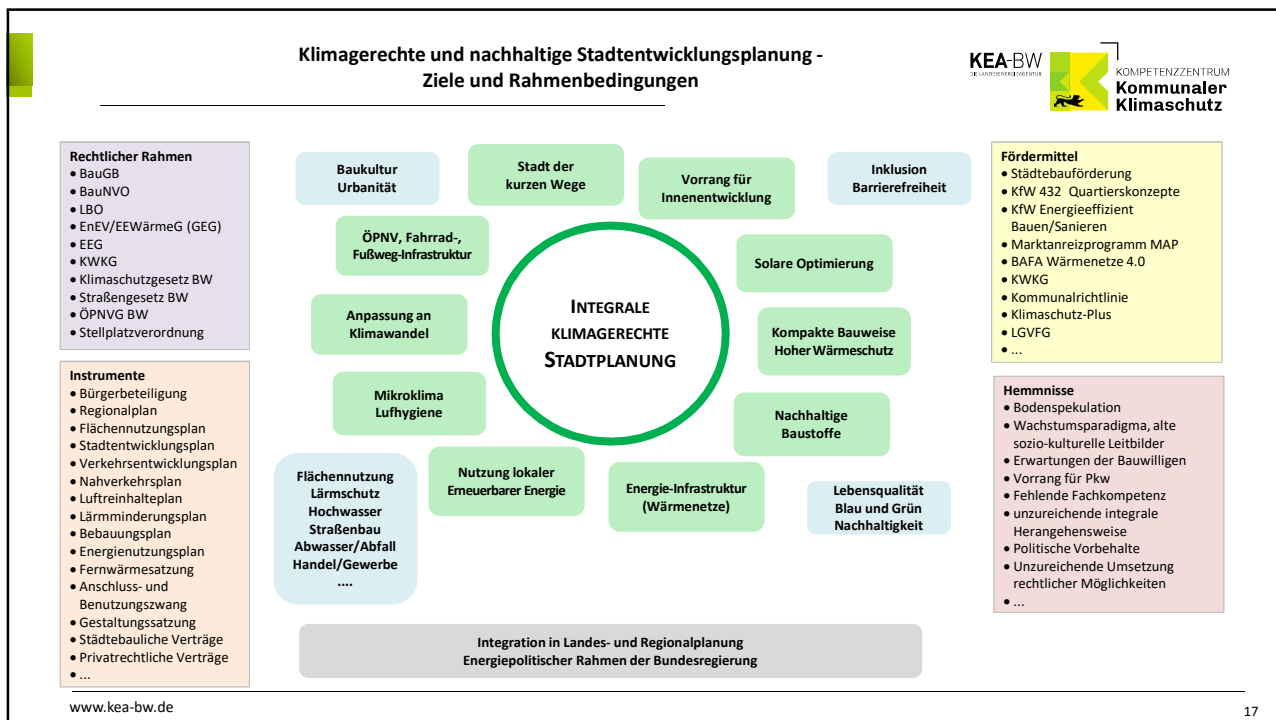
Klimagerechte und nachhaltige Stadtentwicklungsplanung - Ziele und Rahmenbedingungen

KEA-BW DIE LANDESENERGIEAGENTUR

KOMPETENZZENTRUM Kommunaler Klimaschutz

Rechtlicher Rahmen
• BauGB
• BauNVO
• LBO
• EnEV/EEWärmeG (GEG)
• EEG
• KWKG
• Klimaschutzgesetz BW
• Straßengesetz BW
• ÖPNVG BW
• Stellplatzverordnung

Instrumente
• Bürgerbeteiligung
• Regionalplan
• Flächennutzungsplan
• Stadtentwicklungsplan
• Verkehrsentwicklungsplan
• Nahverkehrsplan
• Luftreinhalteplan
• Lärmminderungsplan
• Bebauungsplan
• Energienutzungsplan
• Fernwärmesatzung
• Anschluss- und Benutzungszwang
• Gestaltungssatzung
• Städtebauliche Verträge
• Privatrechtliche Verträge
• ...

Baukultur Urbanität

Stadt der kurzen Wege

Vorrang für Innenentwicklung

Inklusion Barrierefreiheit

ÖPNV, Fahrrad-, Fußweg-Infrastruktur

Solare Optimierung

Anpassung an Klimawandel

INTEGRALE KLIMAGERECHTE STADTPLANUNG

Kompakte Bauweise Hoher Wärmeschutz

Mikroklima Lufhygiene

Nachhaltige Baustoffe

Flächennutzung Lärmschutz Hochwasser Straßenbau Abwasser/Abfall Handel/Gewerbe ....

Nutzung lokaler Erneuerbarer Energie

Energie-Infrastruktur (Wärmenetze)

Lebensqualität Blau und Grün Nachhaltigkeit

Integration in Landes- und Regionalplanung
Energiepolitischer Rahmen der Bundesregierung

Fördermittel
• Städtebauförderung
• KfW 432 Quartierskonzepte
• KfW Energieeffizient Bauen/Sanieren
• Marktanreizprogramm MAP
• BAFA Wärmenetze 4.0
• KWKG
• Kommunalrichtlinie
• Klimaschutz-Plus
• LGVFG
• ...

Hemmnisse
• Bodenspekulation
• Wachstumsparadigma, alte sozio-kulturelle Leitbilder
• Erwartungen der Bauwilligen
• Vorrang für Pkw
• Fehlende Fachkompetenz
• unzureichende integrale Herangehensweise
• Politische Vorbehalte
• Unzureichende Umsetzung rechtlicher Möglichkeiten
• ...

www.kea-bw.de

17